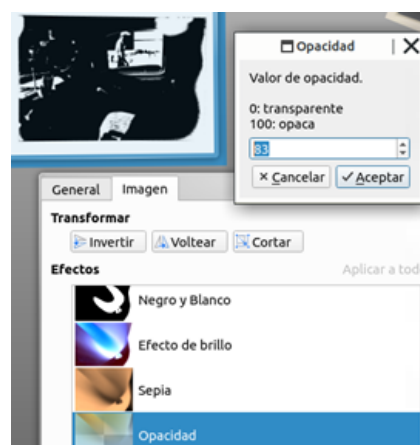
Opacidad

Valor de opacidad.

0: transparente
100: opaca

83

× Cancelar ✓ Aceptar

General Imagen

Transformar

Invertir Voltear Cortar

Efectos

Aplicar a tod

Negro y Blanco

Efecto de brillo

Sepia

Opacidad